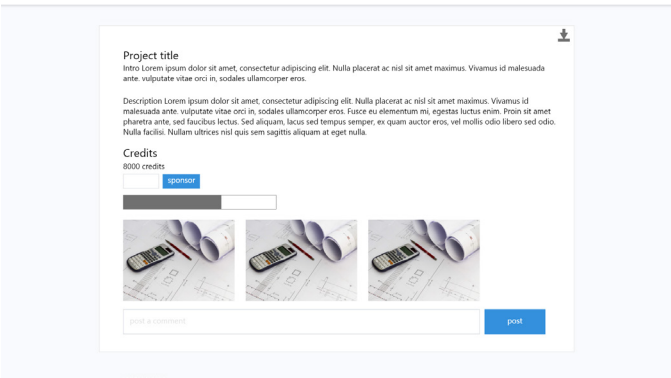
Project title

Intro Lorem ipsum dolor sit amet, consectetur adipiscing elit. Nulla placerat ac nisl sit amet maximus. Vivamus id malesuada ante. vulputate vitae orci in, sodales ullamcorper eros.

Description Lorem ipsum dolor sit amet, consectetur adipiscing elit. Nulla placerat ac nisl sit amet maximus. Vivamus id malesuada ante. vulputate vitae orci in, sodales ullamcorper eros. Fusce eu elementum mi, egestas luctus enim. Proin sit amet pharetra ante, sed faucibus lectus. Sed aliquam, lacus sed tempus semper, ex quam auctor eros, vel mollis odio libero sed odio. Nulla facilisi. Nullam ultrices nisl quis sem sagittis aliquam at eget nulla.

Credits

8000 credits

sponsor

post a comment

post